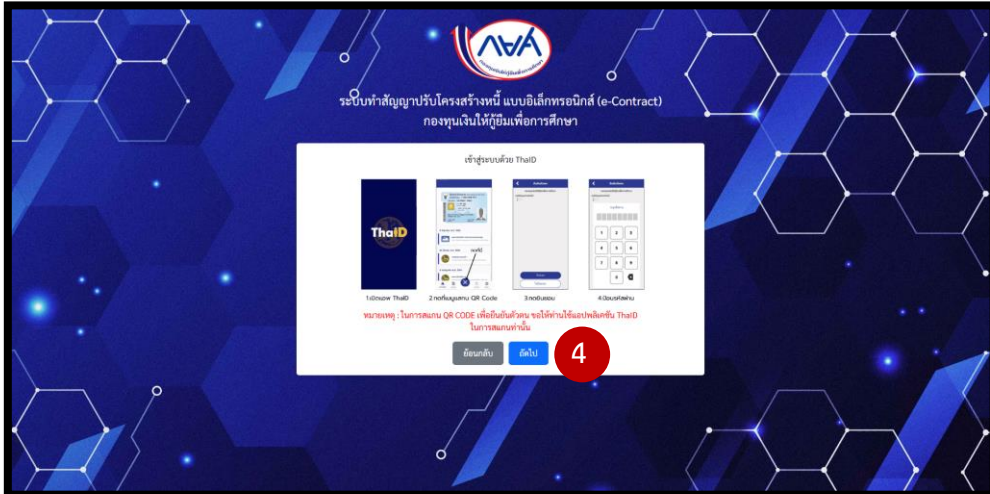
ระบบทำสัญญาปรับโครงสร้างหนี้ แบบอิเล็กทรอนิกส์ (e-Contract)
กองทุนเงินให้กู้ยืมเพื่อการศึกษา

เข้าสู่ระบบด้วย ThaID

ThaID

1.เปิดแอพ ThaID

2.กดที่เมนูสแกน QR Code

3.กดยินยอม

4.ป้อนรหัสผ่าน

หมายเหตุ : ในการสแกน QR CODE เพื่อยืนยันตัวตน ขอให้ท่านใช้แอปพลิเคชัน ThaID ในการสแกนเท่านั้น

ย้อนกลับ

ถัดไป

4